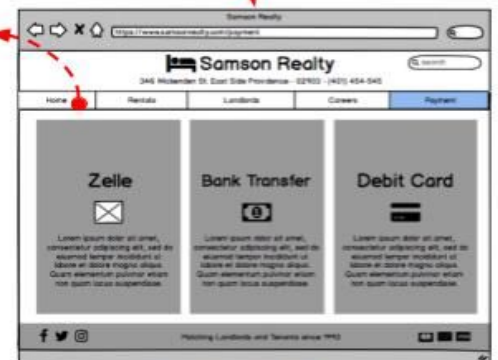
Samson Realty

https://www.samsonrealty.com/payment

Samson Realty

search

346 Mclenden St. East Side Providence - 02903 - (401) 454-545

| Home | Rentals | Landlords | Careers | Payment |
|---|---|---|---|---|

Zelle

Lorem ipsum dolor sit amet, consectetur adipiscing elit, sed do eiusmod tempor incididunt ut labore et dolore magna aliqua. Quam elementum pulvinar etiam non quam lacus suspendisse.

Bank Transfer

Lorem ipsum dolor sit amet, consectetur adipiscing elit, sed do eiusmod tempor incididunt ut labore et dolore magna aliqua. Quam elementum pulvinar etiam non quam lacus suspendisse.

Debit Card

Lorem ipsum dolor sit amet, consectetur adipiscing elit, sed do eiusmod tempor incididunt ut labore et dolore magna aliqua. Quam elementum pulvinar etiam non quam lacus suspendisse.

Matching Landlords and Tenants since 1993